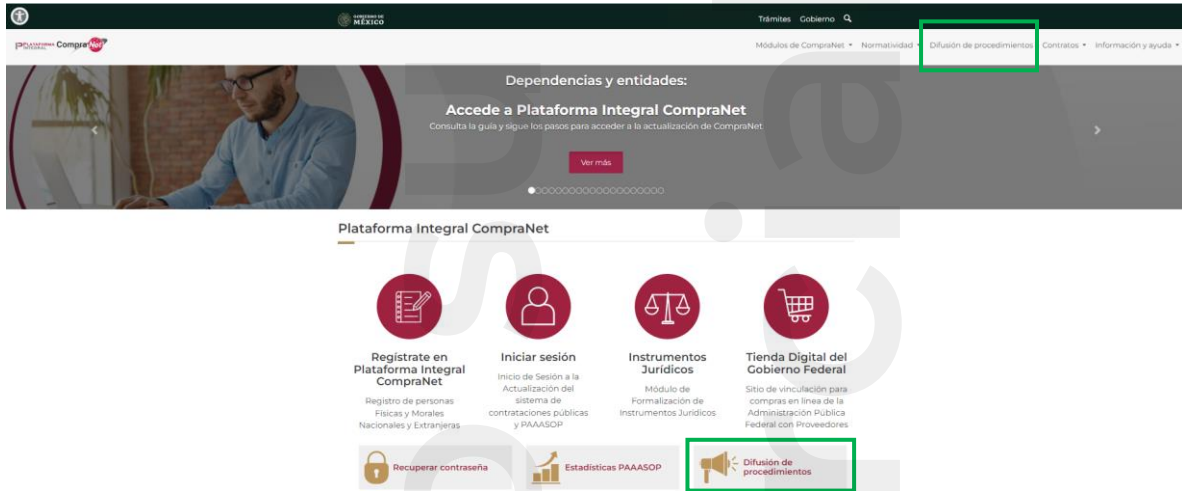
GOBIERNO DE MÉXICO

Trámites Gobierno

PLATAFORMA INTEGRAL CompraNet

Módulos de CompraNet ▾ Normatividad ▾ Difusión de procedimientos Contratos ▾ Información y ayuda ▾

Dependencias y entidades:

Accede a Plataforma Integral CompraNet

Consulta la guía y sigue los pasos para acceder a la actualización de CompraNet

Ver más

Plataforma Integral CompraNet

Regístrate en Plataforma Integral CompraNet

Registro de personas Físicas y Morales Nacionales y Extranjeras

Iniciar sesión

Inicio de Sesión a la Actualización del sistema de contrataciones públicas y PAAASOP

Instrumentos Jurídicos

Módulo de Formalización de Instrumentos Jurídicos

Tienda Digital del Gobierno Federal

Sitio de vinculación para compras en línea de la Administración Pública Federal con Proveedores

Recuperar contraseña

Estadísticas PAAASOP

Difusión de procedimientos